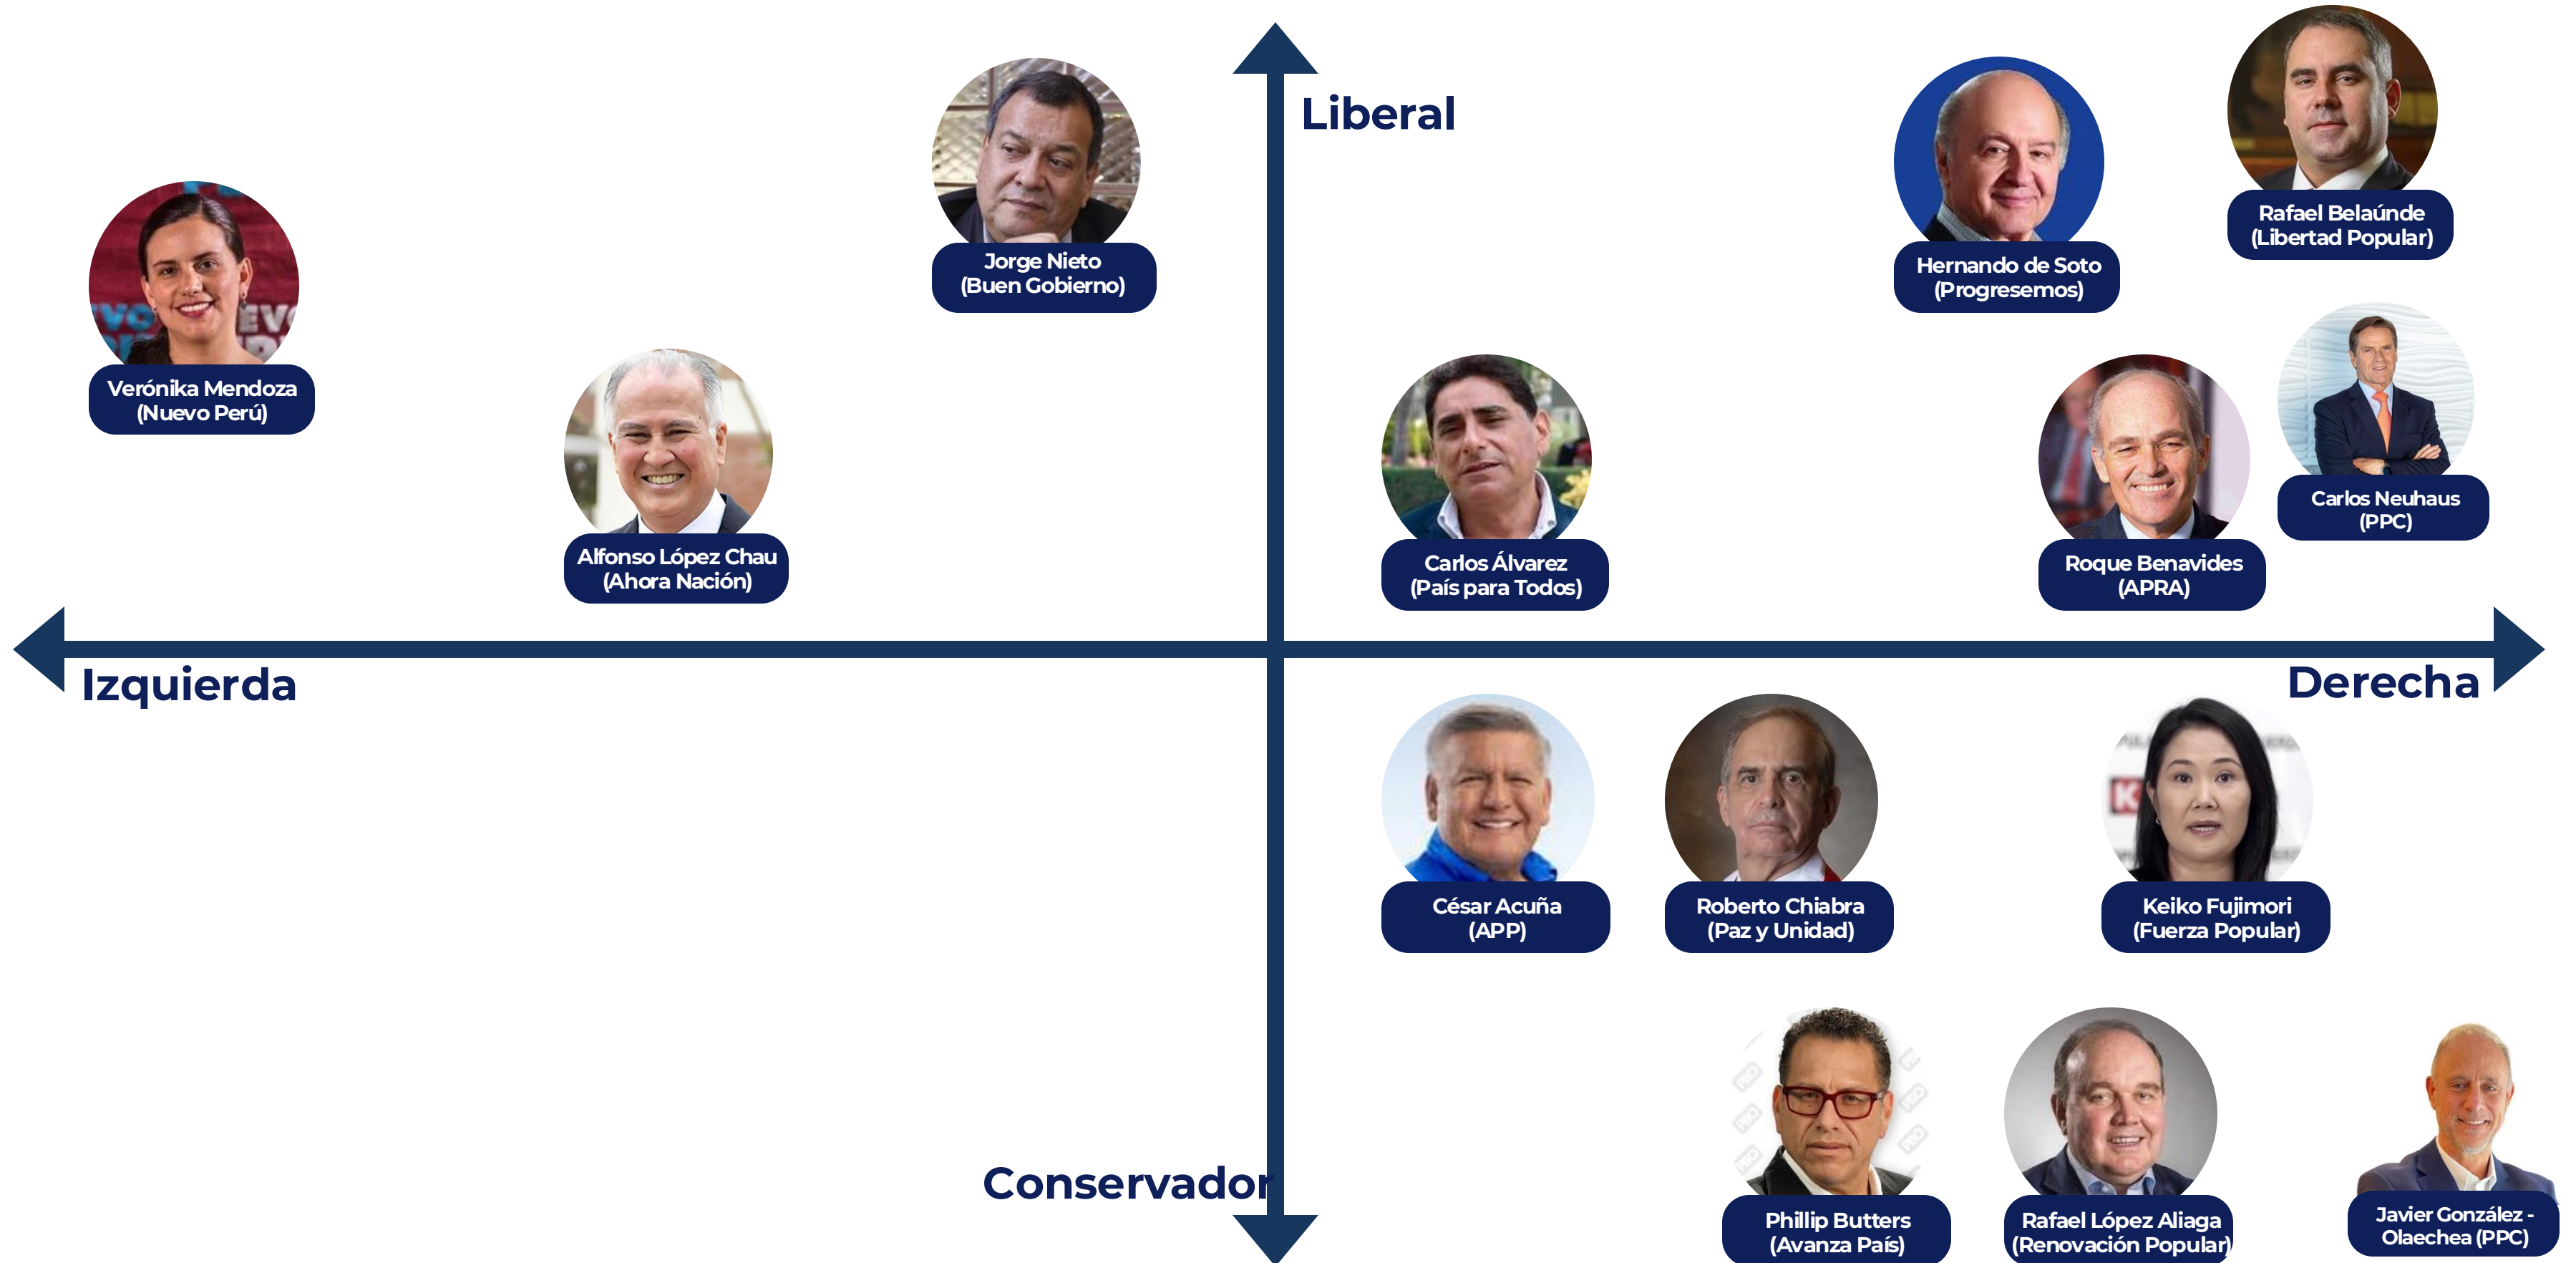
Liberal

Jorge Nieto
(Buen Gobierno)

Hernando de Soto
(Progresemos)

Rafael Belaúnde
(Libertad Popular)

Verónika Mendoza
(Nuevo Perú)

Alfonso López Chau
(Ahora Nación)

Carlos Álvarez
(País para Todos)

Roque Benavides
(APRA)

Carlos Neuhaus
(PPC)

Izquierda

Derecha

César Acuña
(APP)

Roberto Chiabra
(Paz y Unidad)

Keiko Fujimori
(Fuerza Popular)

Conservador

Phillip Butters
(Avanza País)

Rafael López Aliaga
(Renovación Popular)

Javier González - Olaechea (PPC)